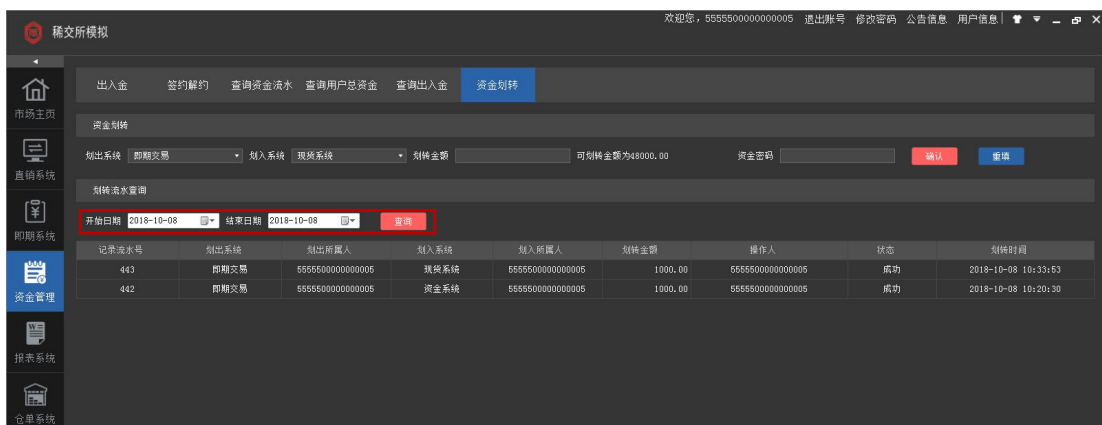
稀交所模拟

欢迎您，5555500000000005 退出账号 修改密码 公告信息 用户信息

市场主页
直销系统
即期系统
资金管理
报表系统
仓单系统

出入金 签约解约 查询资金流水 查询用户总资金 查询出入金 资金划转

资金划转

划出系统 即期交易 划入系统 现货系统 划转金额 可划转金额为48000.00 资金密码 确认 重填

划转流水查询

开始日期 2018-10-08 结束日期 2018-10-08 查询

| 记录流水号 | 划出系统 | 划出所属人 | 划入系统 | 划入所属人 | 划转金额 | 操作人 | 状态 | 划转时间 |
|---|---|---|---|---|---|---|---|---|
| 443 | 即期交易 | 5555500000000005 | 现货系统 | 5555500000000005 | 1000.00 | 5555500000000005 | 成功 | 2018-10-08 10:33:53 |
| 442 | 即期交易 | 5555500000000005 | 资金系统 | 5555500000000005 | 1000.00 | 5555500000000005 | 成功 | 2018-10-08 10:20:30 |